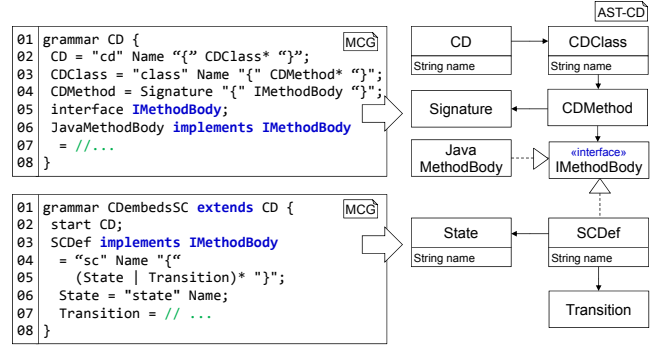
MCG

01 grammar CD {
02 CD = "cd" Name "{" CDClass* "}";
03 CDClass = "class" Name "{" CDMethod* "}";
04 CDMethod = Signature "{" IMethodBody "}";
05 interface IMethodBody;
06 JavaMethodBody implements IMethodBody
07 = //...
08 }

MCG

01 grammar CDembedsSC extends CD {
02 start CD;
03 SCDef implements IMethodBody
04 = "sc" Name "{"
05 (State | Transition)* "}";
06 State = "state" Name;
07 Transition = // ...
08 }

AST-CD

CD
String name

CDClass
String name

Signature

CDMethod

Java MethodBody

«interface»
IMethodBody

State
String name

SCDef
String name

Transition